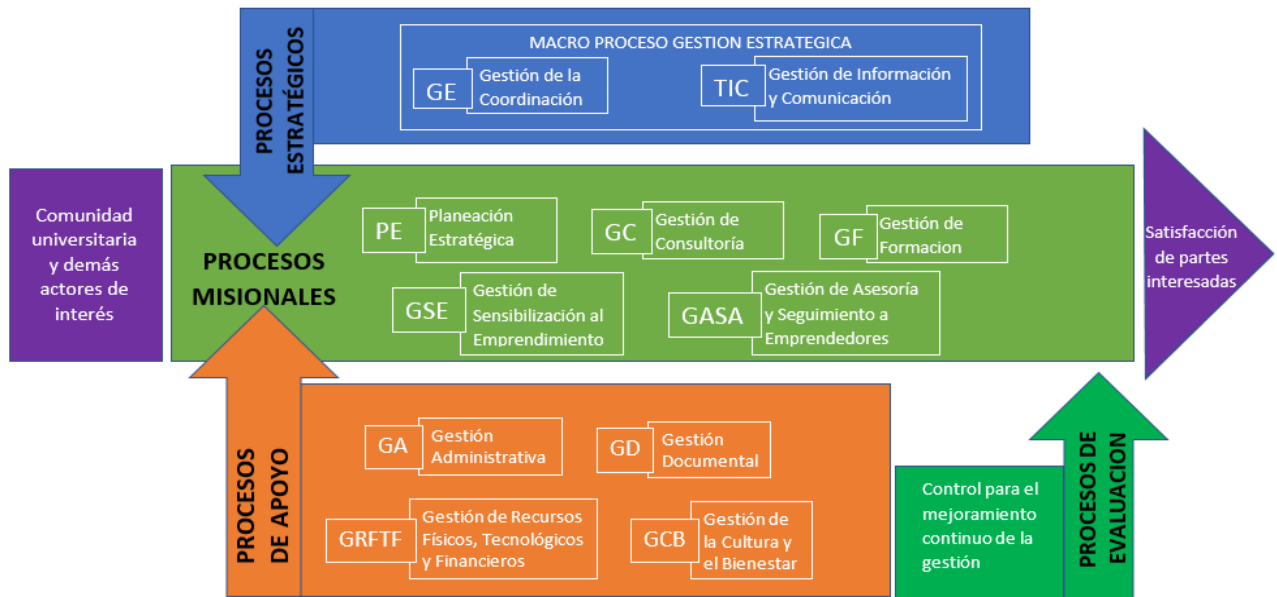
PROCESOS ESTRATÉGICOS

MACRO PROCESO GESTION ESTRATEGICA

GE Gestión de la Coordinación

TIC Gestión de Información y Comunicación

Comunidad universitaria y demás actores de interés

PROCESOS MISIONALES

PE Planeación Estratégica

GC Gestión de Consultoría

GF Gestión de Formacion

GSE Gestión de Sensibilización al Emprendimiento

GASA Gestión de Asesoría y Seguimiento a Emprendedores

Satisfacción de partes interesadas

PROCESOS DE APOYO

GA Gestión Administrativa

GD Gestión Documental

GRFTF Gestión de Recursos Físicos, Tecnológicos y Financieros

GCB Gestión de la Cultura y el Bienestar

Control para el mejoramiento continuo de la gestión

PROCESOS DE EVALUACION